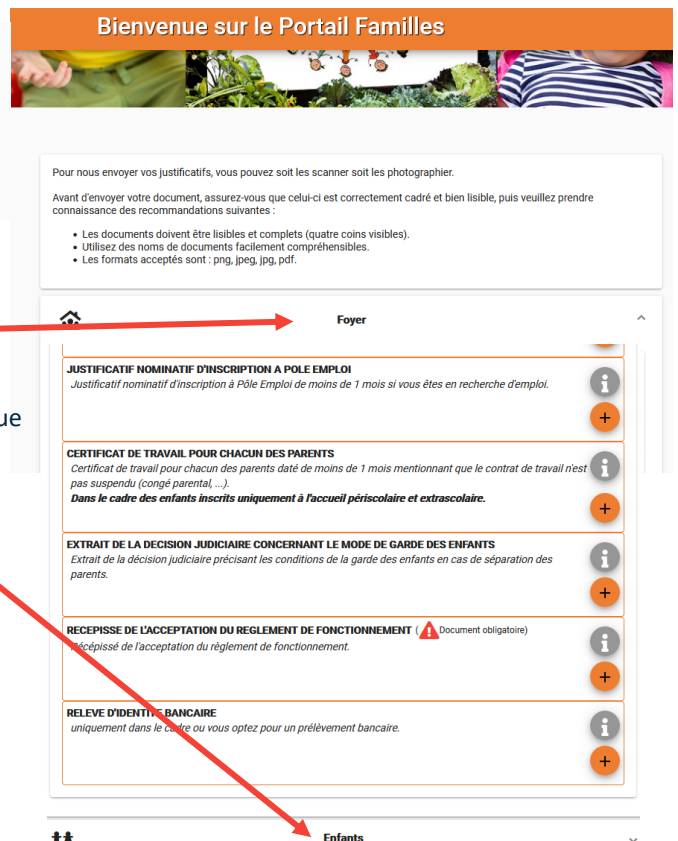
Bienvenue sur le Portail Familles

Pour nous envoyer vos justificatifs, vous pouvez soit les scanner soit les photographier.

Avant d'envoyer votre document, assurez-vous que celui-ci est correctement cadré et bien lisible, puis veuillez prendre connaissance des recommandations suivantes :

- Les documents doivent être lisibles et complets (quatre coins visibles).
- Utilisez des noms de documents facilement compréhensibles.
- Les formats acceptés sont : png, jpeg, jpg, pdf.

Foyer

ue

JUSTIFICATIF NOMINATIF D'INSCRIPTION A POLE EMPLOI
Justificatif nominatif d'inscription à Pôle Emploi de moins de 1 mois si vous êtes en recherche d'emploi.

CERTIFICAT DE TRAVAIL POUR CHACUN DES PARENTS
Certificat de travail pour chacun des parents daté de moins de 1 mois mentionnant que le contrat de travail n'est pas suspendu (congé parental, ...).
Dans le cadre des enfants inscrits uniquement à l'accueil périscolaire et extrascolaire.

EXTRAIT DE LA DECISION JUDICIAIRE CONCERNANT LE MODE DE GARDE DES ENFANTS
Extrait de la décision judiciaire précisant les conditions de la garde des enfants en cas de séparation des parents.

RECEPISSE DE L'ACCEPTATION DU REGLEMENT DE FONCTIONNEMENT ( Document obligatoire)
Récépissé de l'acceptation du règlement de fonctionnement.

RELEVE D'IDENTITE BANCAIRE
uniquement dans le cadre ou vous optez pour un prélèvement bancaire.

Enfants